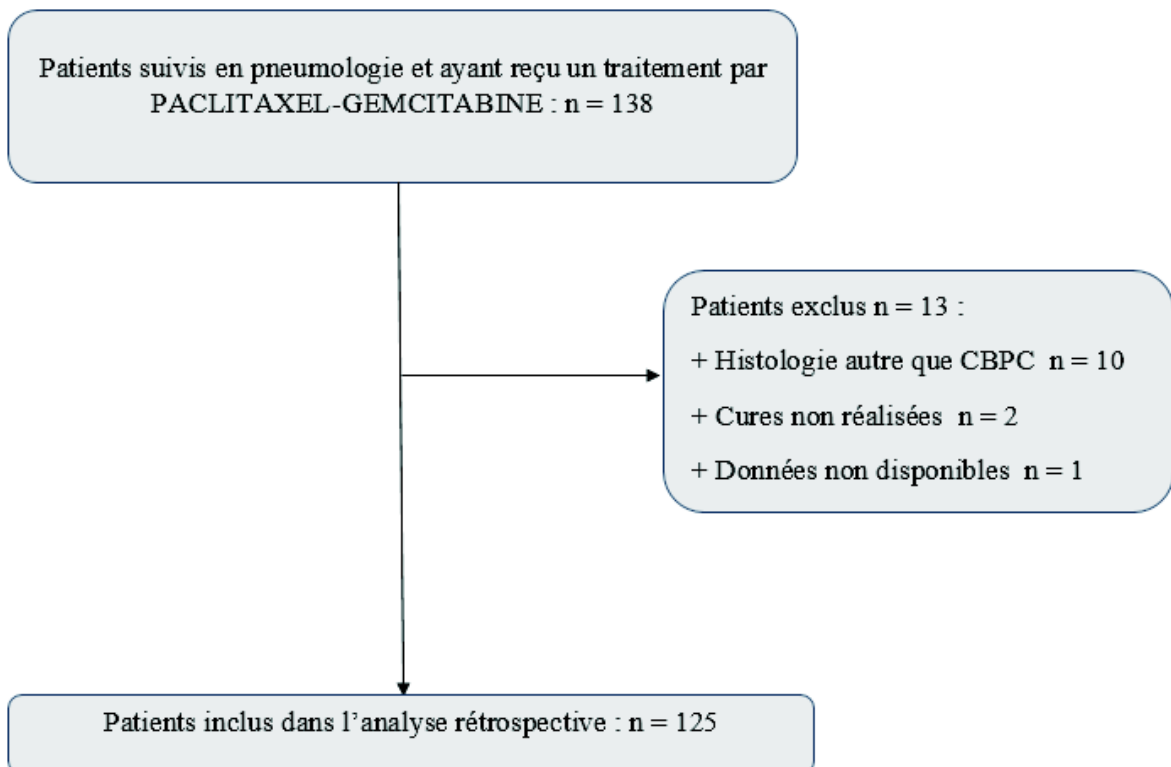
Patients suivis en pneumologie et ayant reçu un traitement par PACLITAXEL-GEMCITABINE : n = 138

Patients exclus n = 13 :

+ Histologie autre que CBPC n = 10

+ Cures non réalisées n = 2

+ Données non disponibles n = 1

Patients inclus dans l'analyse rétrospective : n = 125